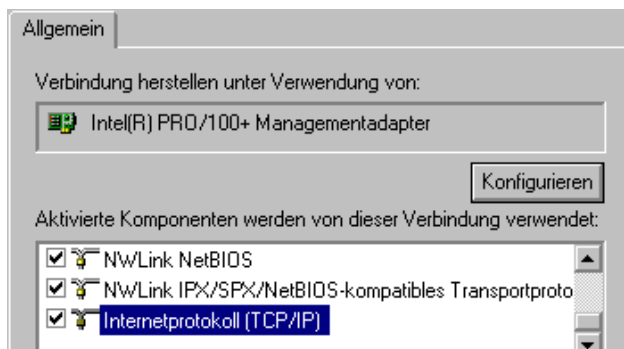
Allgemein

Verbindung herstellen unter Verwendung von:

Intel(R) PRO/100+ Managementadapter

Konfigurieren

Aktivierte Komponenten werden von dieser Verbindung verwendet:

☑ NWLink NetBIOS
☑ NWLink IPX/SPX/NetBIOS-kompatibles Transportproto
☑ Internetprotokoll (TCP/IP)